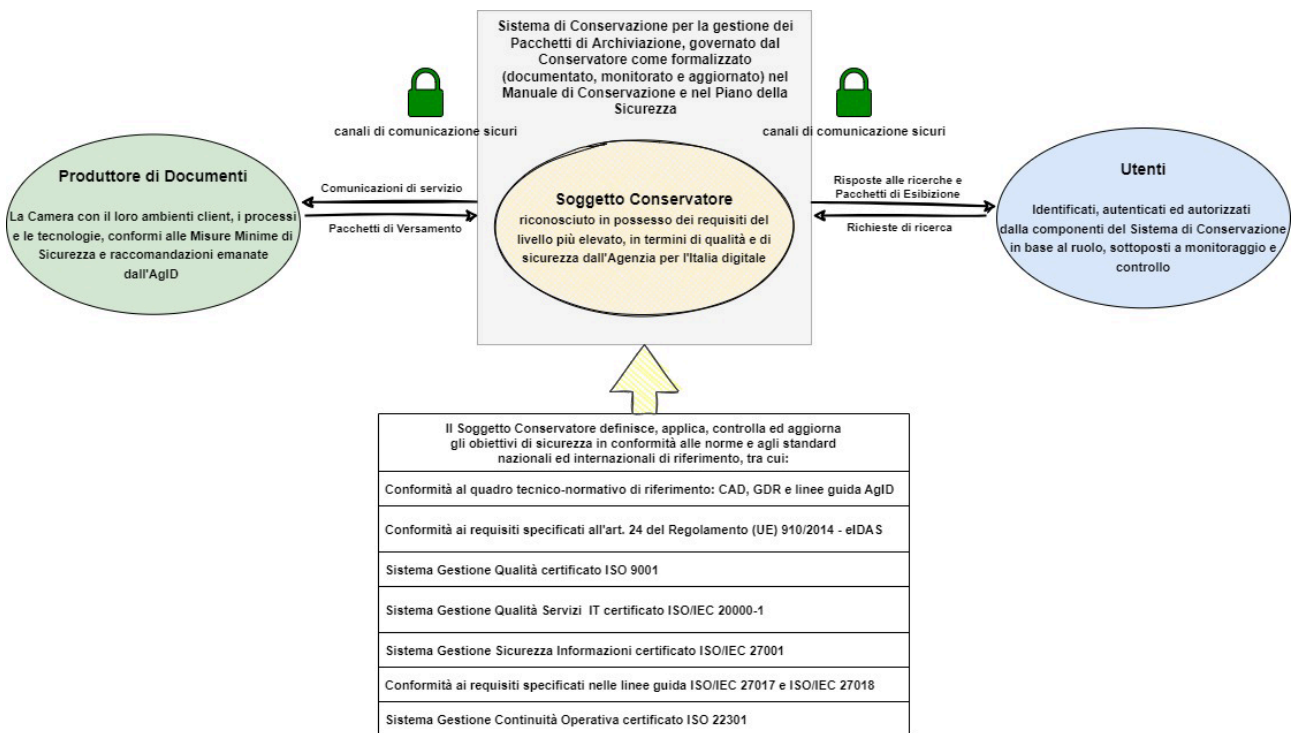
Sistema di Conservazione per la gestione dei Pacchetti di Archiviazione, governato dal Conservatore come formalizzato (documentato, monitorato e aggiornato) nel Manuale di Conservazione e nel Piano della Sicurezza

canali di comunicazione sicuri

canali di comunicazione sicuri

Produttore di Documenti

La Camera con il loro ambienti client, i processi e le tecnologie, conformi alle Misure Minime di Sicurezza e raccomandazioni emanate dall'AgID

Comunicazioni di servizio

Pacchetti di Versamento

Soggetto Conservatore

riconosciuto in possesso dei requisiti del livello più elevato, in termini di qualità e di sicurezza dall'Agenzia per l'Italia digitale

Risposte alle ricerche e Pacchetti di Esibizione

Richieste di ricerca

Utenti

Identificati, autenticati ed autorizzati dalla componenti del Sistema di Conservazione in base al ruolo, sottoposti a monitoraggio e controllo

| Il Soggetto Conservatore definisce, applica, controlla ed aggiorna gli obiettivi di sicurezza in conformità alle norme e agli standard nazionali ed internazionali di riferimento, tra cui: |
|---|
| Conformità al quadro tecnico-normativo di riferimento: CAD, GDR e linee guida AgID |
| Conformità ai requisiti specificati all'art. 24 del Regolamento (UE) 910/2014 - eIDAS |
| Sistema Gestione Qualità certificato ISO 9001 |
| Sistema Gestione Qualità Servizi IT certificato ISO/IEC 20000-1 |
| Sistema Gestione Sicurezza Informazioni certificato ISO/IEC 27001 |
| Conformità ai requisiti specificati nelle linee guida ISO/IEC 27017 e ISO/IEC 27018 |
| Sistema Gestione Continuità Operativa certificato ISO 22301 |